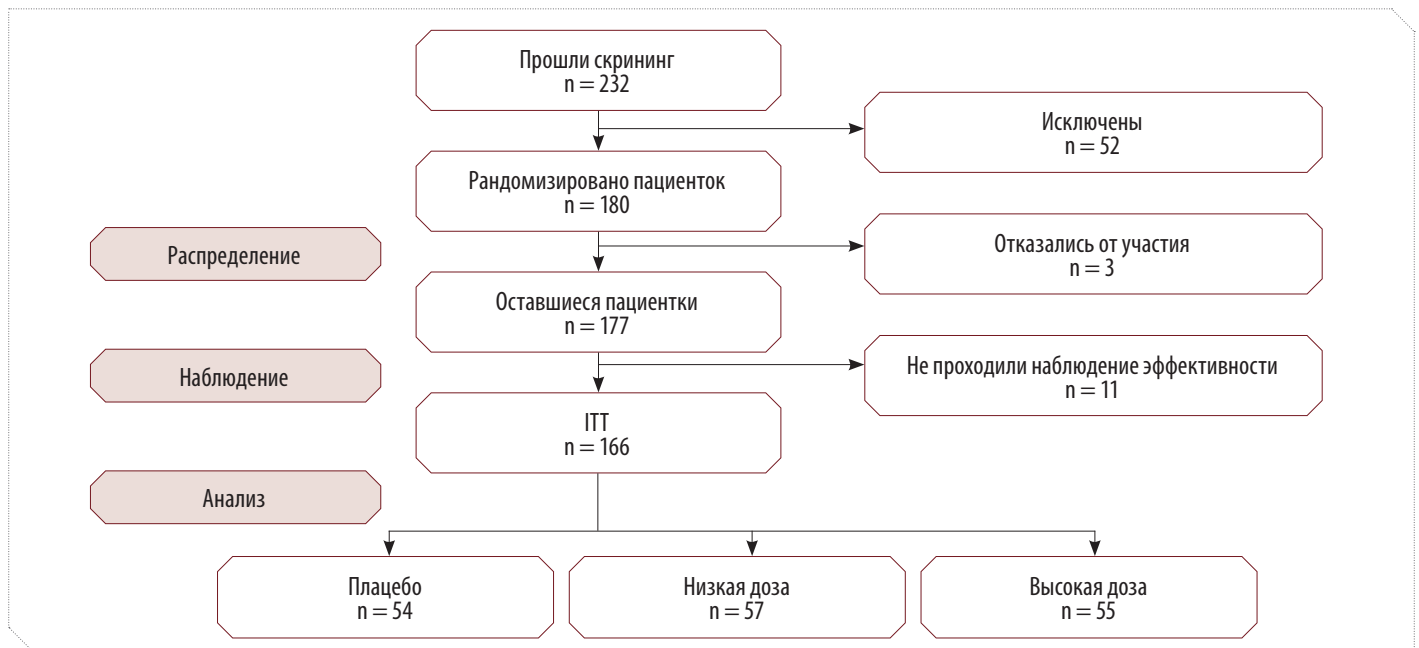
Прошли скрининг
n = 232

Исключены
n = 52

Рандомизировано пациенток
n = 180

Распределение

Отказались от участия
n = 3

Оставшиеся пациентки
n = 177

Наблюдение

Не проходили наблюдение эффективности
n = 11

ITT
n = 166

Анализ

Плацебо
n = 54

Низкая доза
n = 57

Высокая доза
n = 55